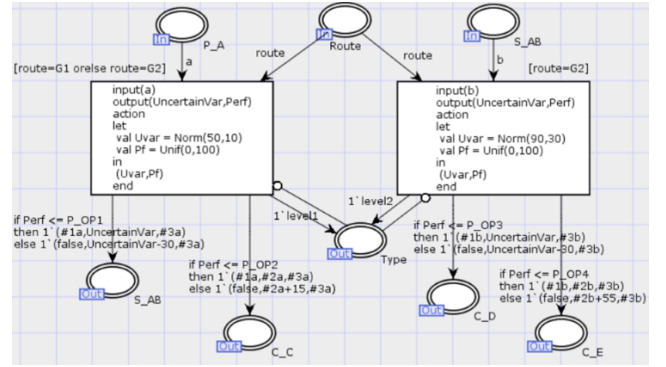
In
P_A

In
Route

In
S_AB

route

route

a

b

[route=G1 orelse route=G2]

[route=G2]

input(a)
output(UncertainVar,Perf)
action
let
 val Uvar = Norm(50,10)
 val Pf = Unif(0,100)
in
 (Uvar,Pf)
end

input(b)
output(UncertainVar,Perf)
action
let
 val Uvar = Norm(90,30)
 val Pf = Unif(0,100)
in
 (Uvar,Pf)
end

1`level1

1`level2

Out
Type

if Perf <= P_OP1
then 1`(#1a,UncertainVar,#3a)
else 1`(false,UncertainVar-30,#3a)

Out
S_AB

if Perf <= P_OP2
then 1`(#1a,#2a,#3a)
else 1`(false,#2a+15,#3a)

Out
C_C

if Perf <= P_OP3
then 1`(#1b,UncertainVar,#3b)
else 1`(false,UncertainVar-30,#3b)

Out
C_D

if Perf <= P_OP4
then 1`(#1b,#2b,#3b)
else 1`(false,#2b+55,#3b)

Out
C_E